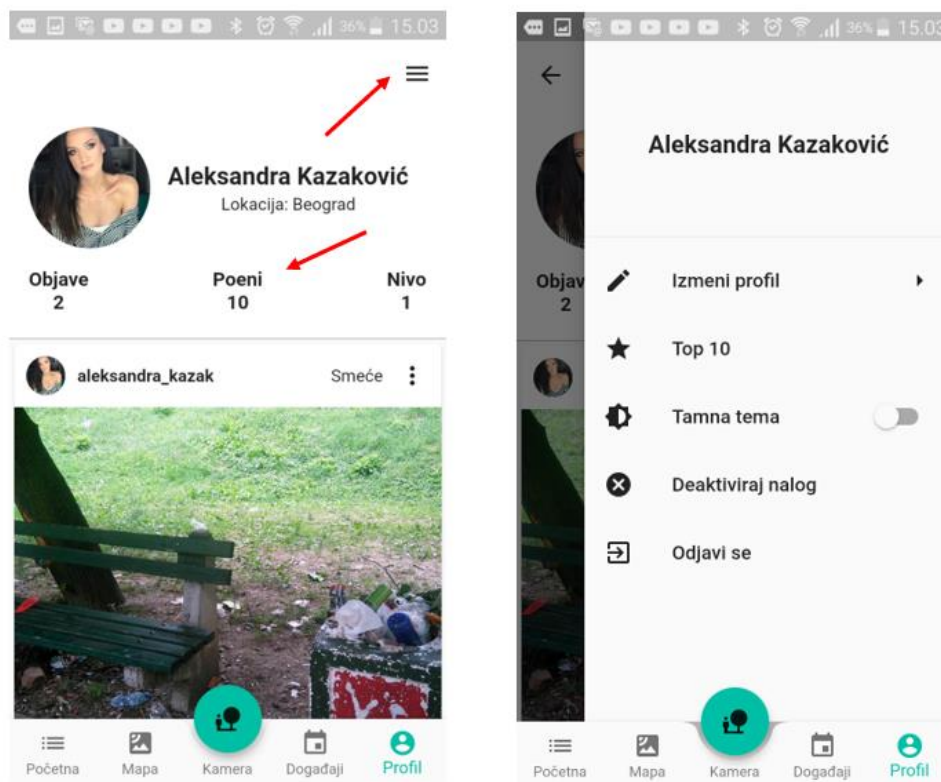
36% 15.03

Aleksandra Kazaković
Lokacija: Beograd

Objave
2

Poeni
10

Nivo
1

aleksandra_kazak
Smeće

Početna
Mapa
Kamera
Događaji
Profil

36% 15.03

Aleksandra Kazaković

Objav
2

Izmeni profil

Top 10

Tamna tema

Deaktiviraj nalog

Odjavi se

Početna
Mapa
Kamera
Događaji
Profil